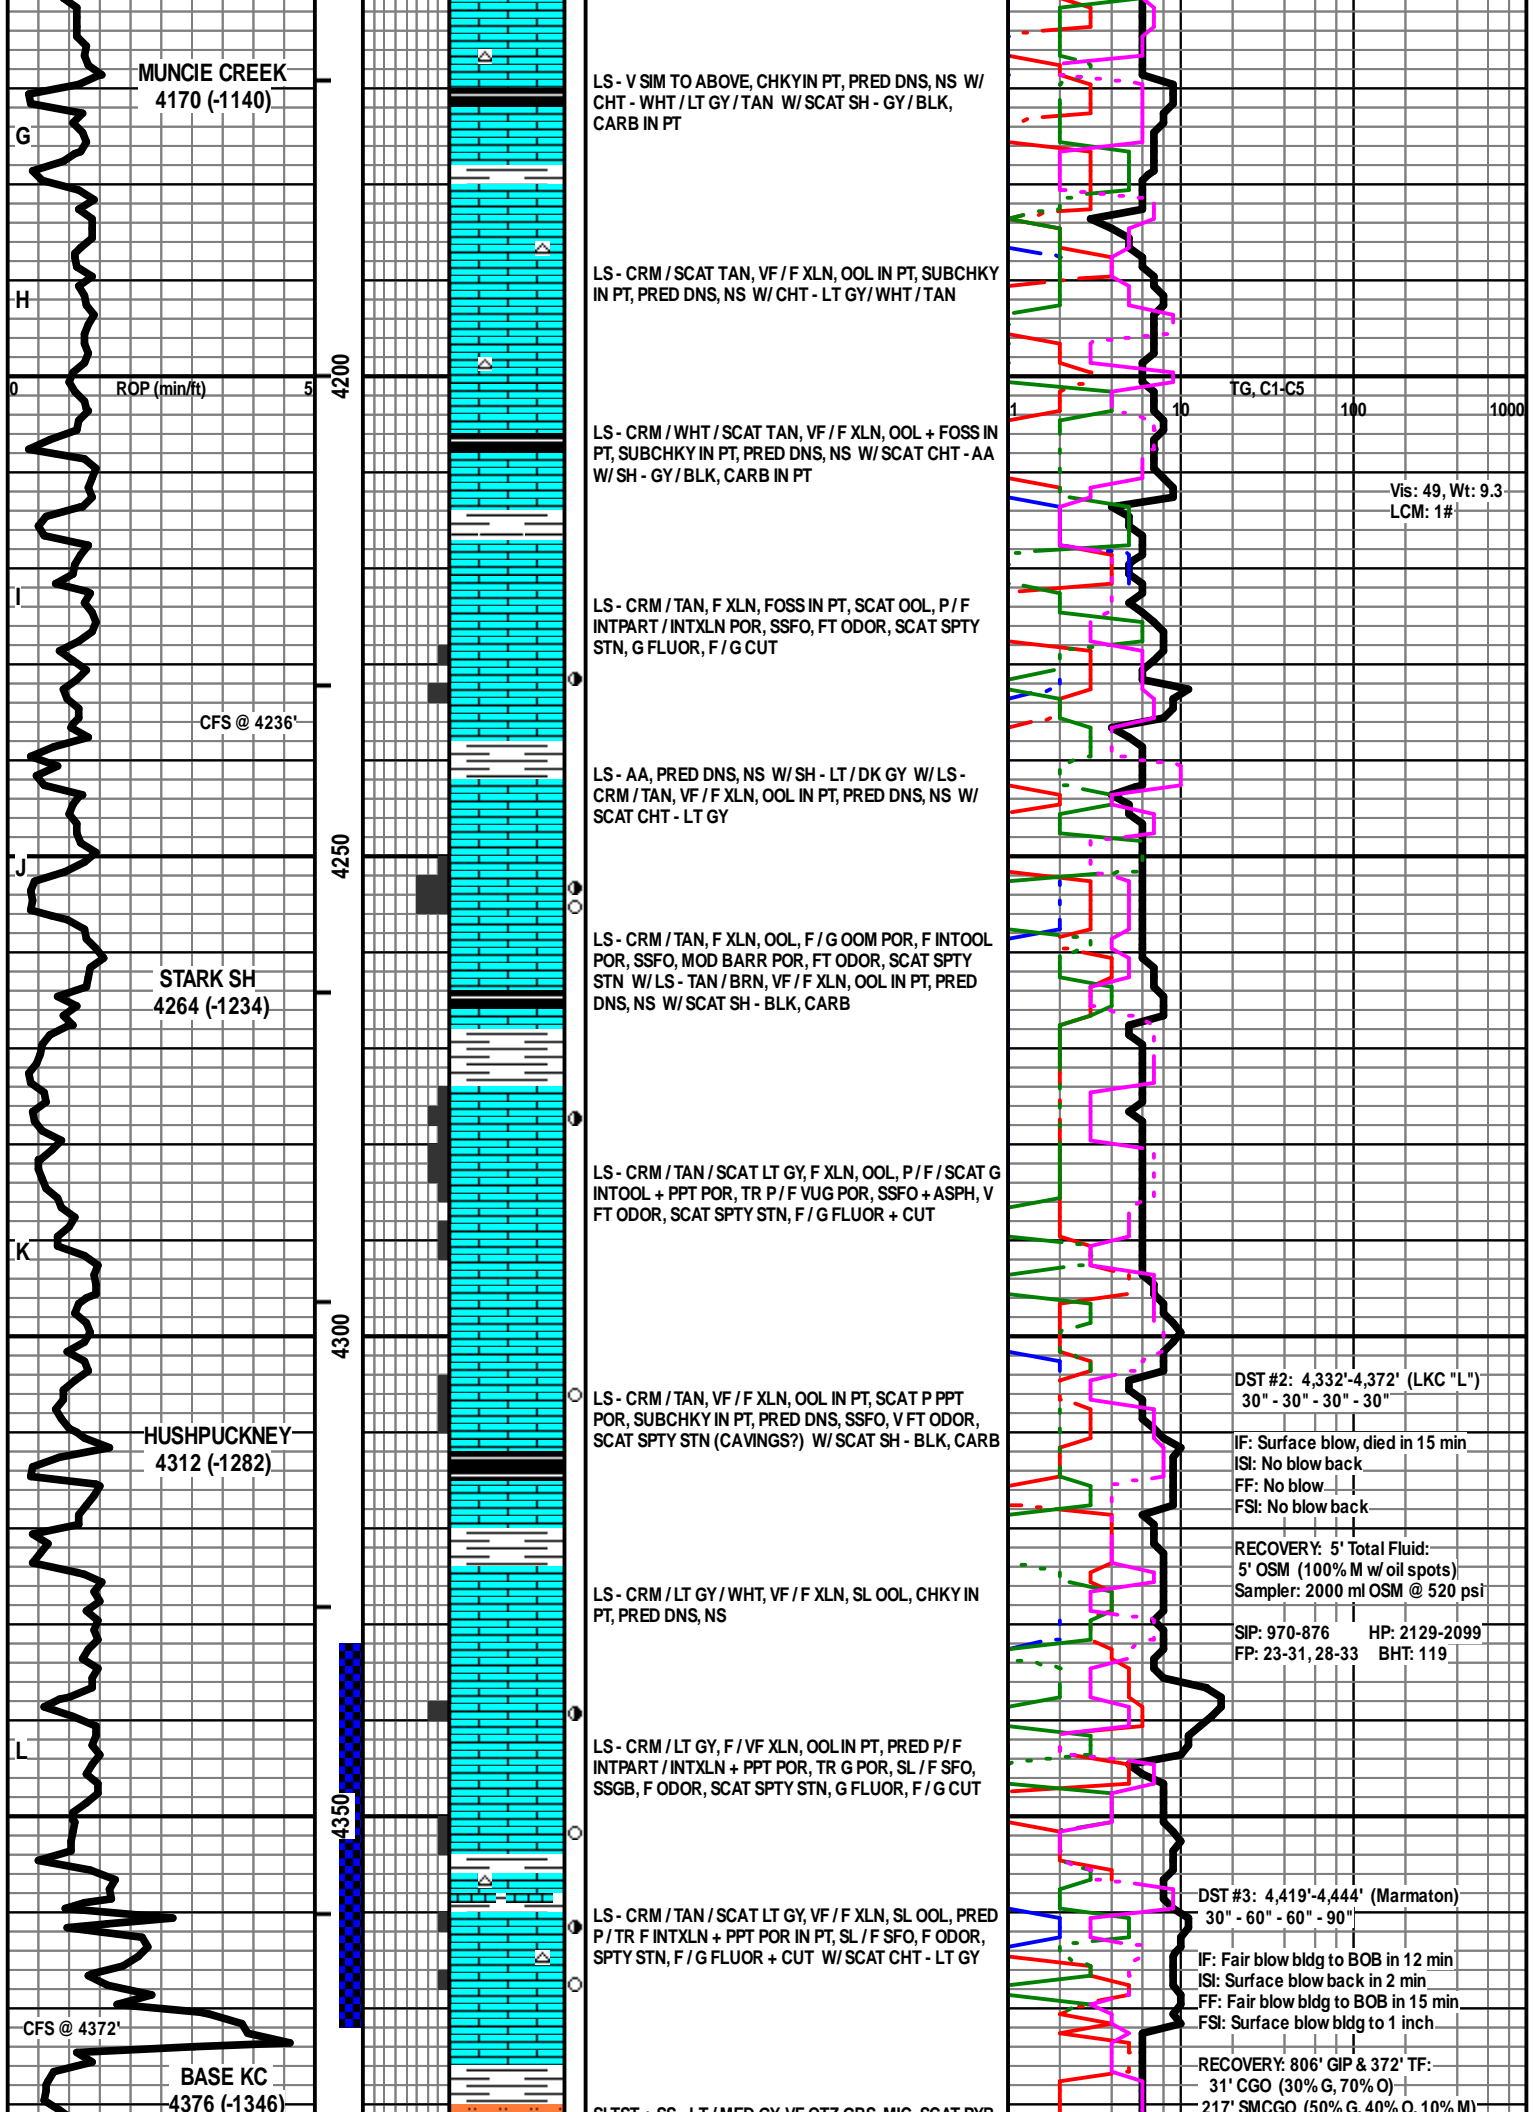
MUNCIE CREEK
4170 (-1140)

G

H

0 ROP (min/ft) 5

I

CFS @ 4236'

J

STARK SH
4264 (-1234)

K

HUSHPUCKNEY
4312 (-1282)

L

CFS @ 4372'

BASE KC
4376 (-1346)

4200

4250

4300

4350

LS - V SIM TO ABOVE, CHKYIN PT, PRED DNS, NS W/ CHT - WHT / LT GY / TAN W/ SCAT SH - GY / BLK, CARB IN PT

LS - CRM / SCAT TAN, VF / F XLN, OOL IN PT, SUBCHKY IN PT, PRED DNS, NS W/ CHT - LT GY/ WHT / TAN

LS - CRM / WHT / SCAT TAN, VF / F XLN, OOL + FOSS IN PT, SUBCHKY IN PT, PRED DNS, NS W/ SCAT CHT - AA W/ SH - GY / BLK, CARB IN PT

LS - CRM / TAN, F XLN, FOSS IN PT, SCAT OOL, P / F INTPART / INTXLN POR, SSFO, FT ODOR, SCAT SPTY STN, G FLUOR, F / G CUT

LS - AA, PRED DNS, NS W/ SH - LT / DK GY W/ LS - CRM / TAN, VF / F XLN, OOL IN PT, PRED DNS, NS W/ SCAT CHT - LT GY

LS - CRM / TAN, F XLN, OOL, F / G OOM POR, F INTOOL POR, SSFO, MOD BARR POR, FT ODOR, SCAT SPTY STN W/ LS - TAN / BRN, VF / F XLN, OOL IN PT, PRED DNS, NS W/ SCAT SH - BLK, CARB

LS - CRM / TAN / SCAT LT GY, F XLN, OOL, P / F / SCAT G INTOOL + PPT POR, TR P / F VUG POR, SSFO + ASPH, V FT ODOR, SCAT SPTY STN, F / G FLUOR + CUT

LS - CRM / TAN, VF / F XLN, OOL IN PT, SCAT P PPT POR, SUBCHKY IN PT, PRED DNS, SSFO, V FT ODOR, SCAT SPTY STN (CAVINGS?) W/ SCAT SH - BLK, CARB

LS - CRM / LT GY / WHT, VF / F XLN, SL OOL, CHKY IN PT, PRED DNS, NS

LS - CRM / LT GY, F / VF XLN, OOL IN PT, PRED P / F INTPART / INTXLN + PPT POR, TR G POR, SL / F SFO, SSGB, F ODOR, SCAT SPTY STN, G FLUOR, F / G CUT

LS - CRM / TAN / SCAT LT GY, VF / F XLN, SL OOL, PRED P / TR F INTXLN + PPT POR IN PT, SL / F SFO, F ODOR, SPTY STN, F / G FLUOR + CUT W/ SCAT CHT - LT GY

TG, C1-C5
1 10 100 1000

Vis: 49, Wt: 9.3
LCM: 1#

DST #2: 4,332'-4,372' (LKC "L")
30" - 30" - 30" - 30"
IF: Surface blow, died in 15 min
ISI: No blow back
FF: No blow
FSI: No blow back
RECOVERY: 5' Total Fluid:
5' OSM (100% M w/ oil spots)
Sampler: 2000 ml OSM @ 520 psi
SIP: 970-876 HP: 2129-2099
FP: 23-31, 28-33 BHT: 119

DST #3: 4,419'-4,444' (Marmaton)
30" - 60" - 60" - 90"
IF: Fair blow bldg to BOB in 12 min
ISI: Surface blow back in 2 min
FF: Fair blow bldg to BOB in 15 min
FSI: Surface blow bldg to 1 inch
RECOVERY: 806' GIP & 372' TF:
31' CGO (30% G, 70% O)
217' SMCGO (50% G, 40% O, 10% M)

SLTST + SS - LT / MED GY, VF QTZ GRS, MIC, SCAT PYR